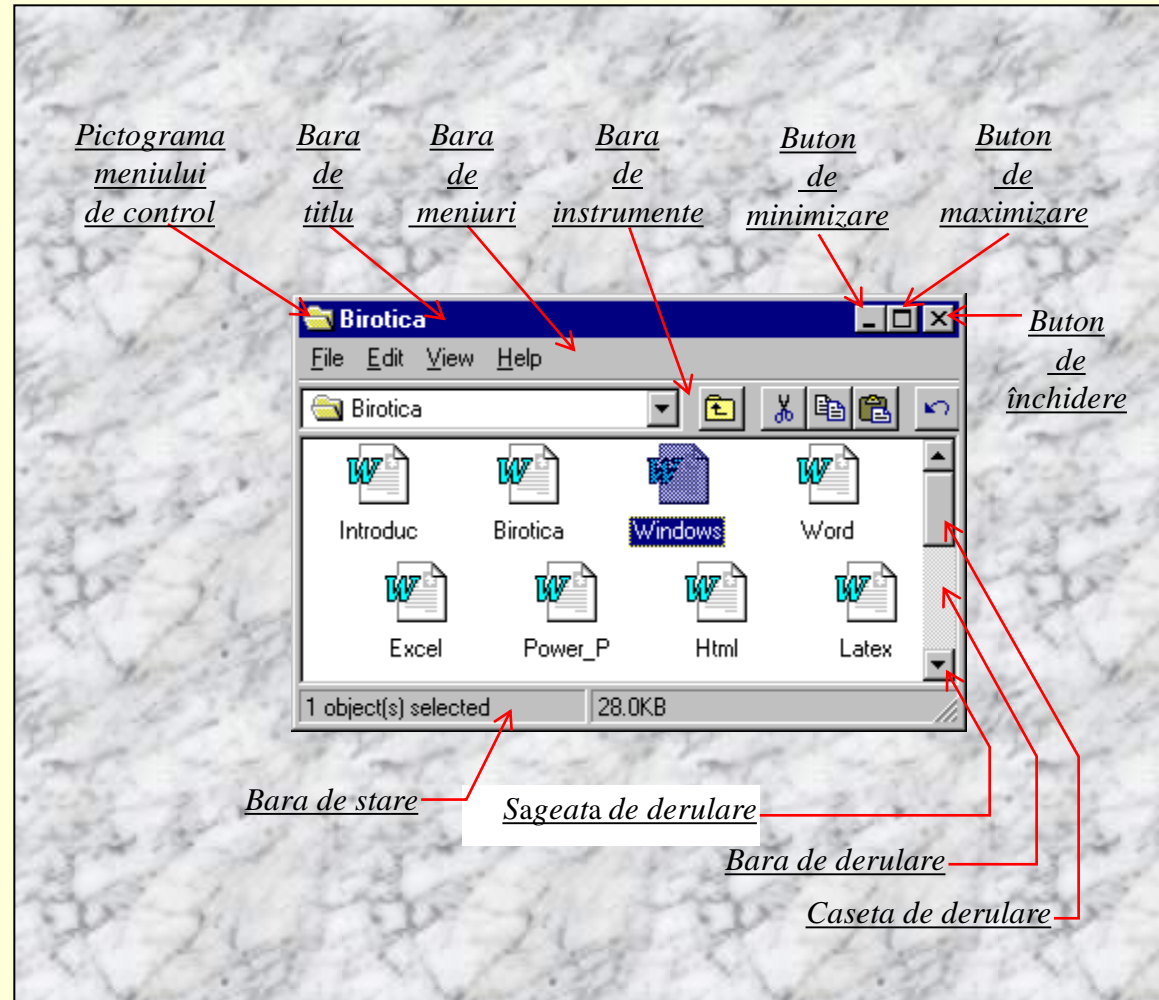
Pictograma meniului de control

Bara de titlu

Bara de meniuri

Bara de instrumente

Buton de minimizare

Buton de maximizare

Buton de închidere

Birotica

File Edit View Help

Birotica

Introduc

Birotica

Windows

Word

Excel

Power_P

Html

Latex

1 object(s) selected

28.0KB

Bara de stare

Sageata de derulare

Bara de derulare

Caseta de derulare